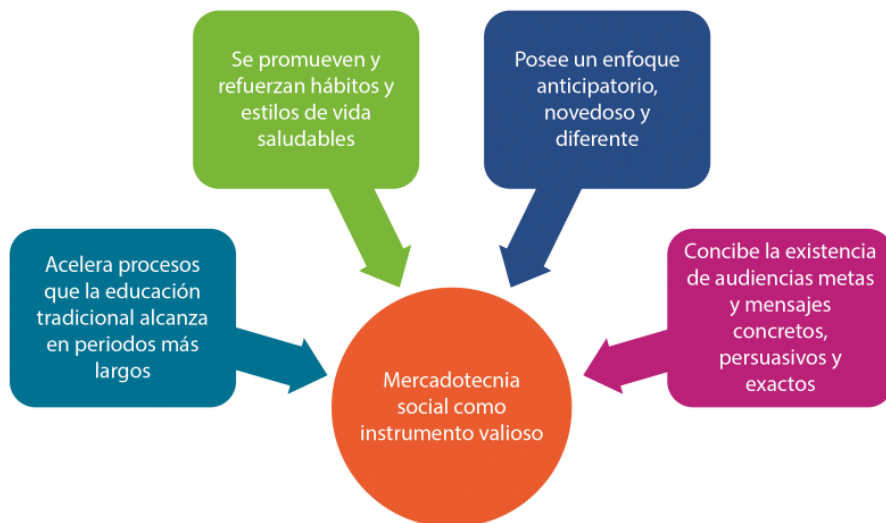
Se promueven y refuerzan hábitos y estilos de vida saludables

Posee un enfoque anticipatorio, novedoso y diferente

Acelera procesos que la educación tradicional alcanza en periodos más largos

Concibe la existencia de audiencias metas y mensajes concretos, persuasivos y exactos

Mercadotecnia social como instrumento valioso